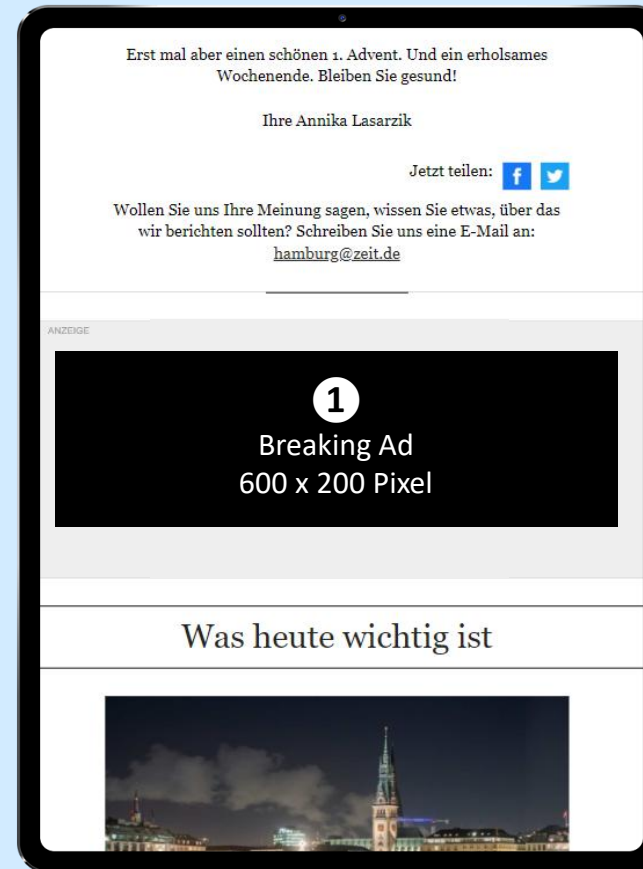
Erst mal aber einen schönen 1. Advent. Und ein erholsames Wochenende. Bleiben Sie gesund!

Ihre Annika Lasarzik

Jetzt teilen:

Wollen Sie uns Ihre Meinung sagen, wissen Sie etwas, über das wir berichten sollten? Schreiben Sie uns eine E-Mail an: hamburg@zeit.de

ANZEIGE

1
Breaking Ad
600 x 200 Pixel

Was heute wichtig ist